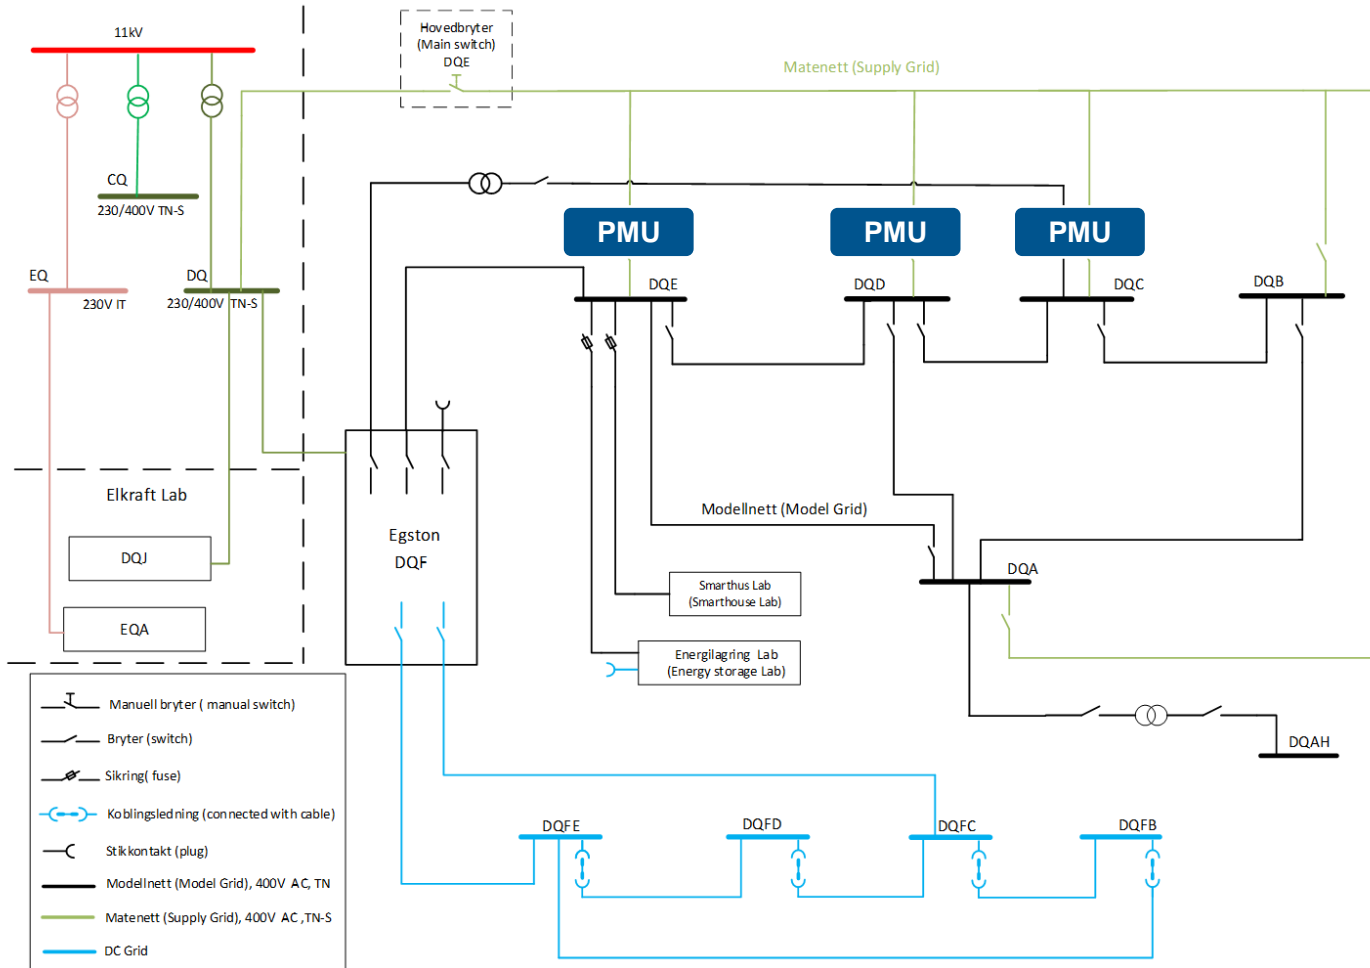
11kV

Hovedbryter (Main switch) DQE

Matenett (Supply Grid)

CQ
230/400V TN-S

EQ
230V IT

DQ
230/400V TN-S

PMU
PMU
PMU

DQE
DQD
DQC
DQB

Elkraft Lab

DQJ

EQA

Egston DQF

Modellnett (Model Grid)

DQA

Smarthus Lab (Smarthouse Lab)

Energilagring Lab (Energy storage Lab)

DQAH

DQFE
DQFD
DQFC
DQFB

Manuell bryter ( manual switch)
Bryter (switch)
Sikring( fuse)
Koblingsledning (connected with cable)
Stikkontakt (plug)
Modellnett (Model Grid), 400V AC, TN
Matenett (Supply Grid), 400V AC ,TN-S
DC Grid